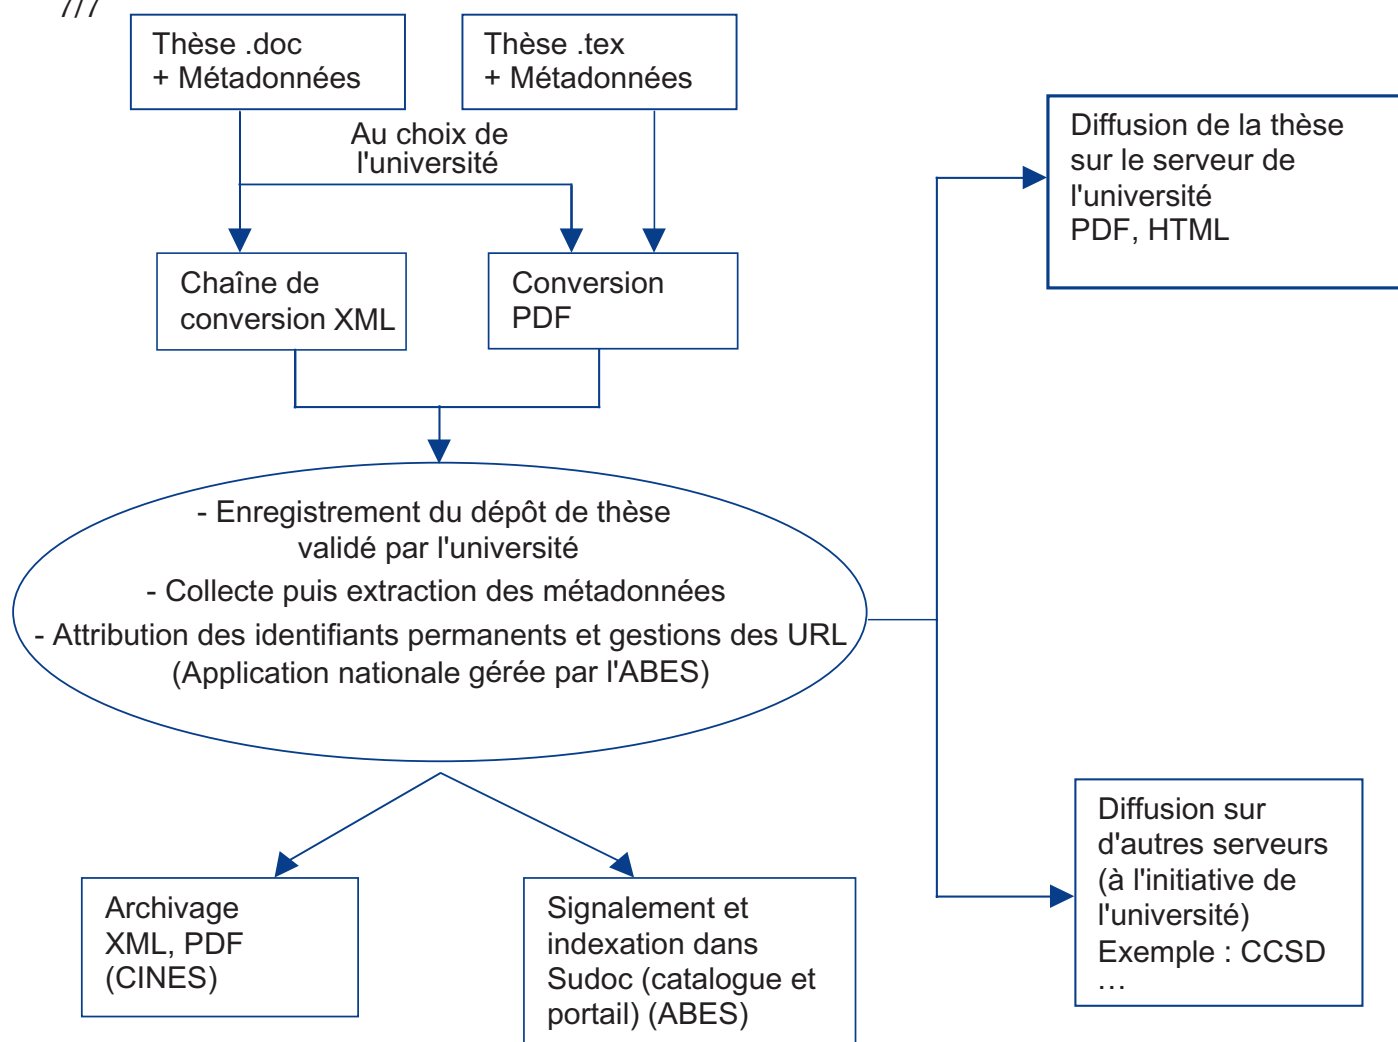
Thèse .doc
+ Métadonnées

Thèse .tex
+ Métadonnées

Au choix de l'université

Chaîne de conversion XML

Conversion PDF

- Enregistrement du dépôt de thèse validé par l'université
- Collecte puis extraction des métadonnées
- Attribution des identifiants permanents et gestions des URL (Application nationale gérée par l'ABES)

Diffusion de la thèse sur le serveur de l'université
PDF, HTML

Diffusion sur d'autres serveurs (à l'initiative de l'université)
Exemple : CCSD
…

Archivage XML, PDF (CINES)

Signalement et indexation dans Sudoc (catalogue et portail) (ABES)